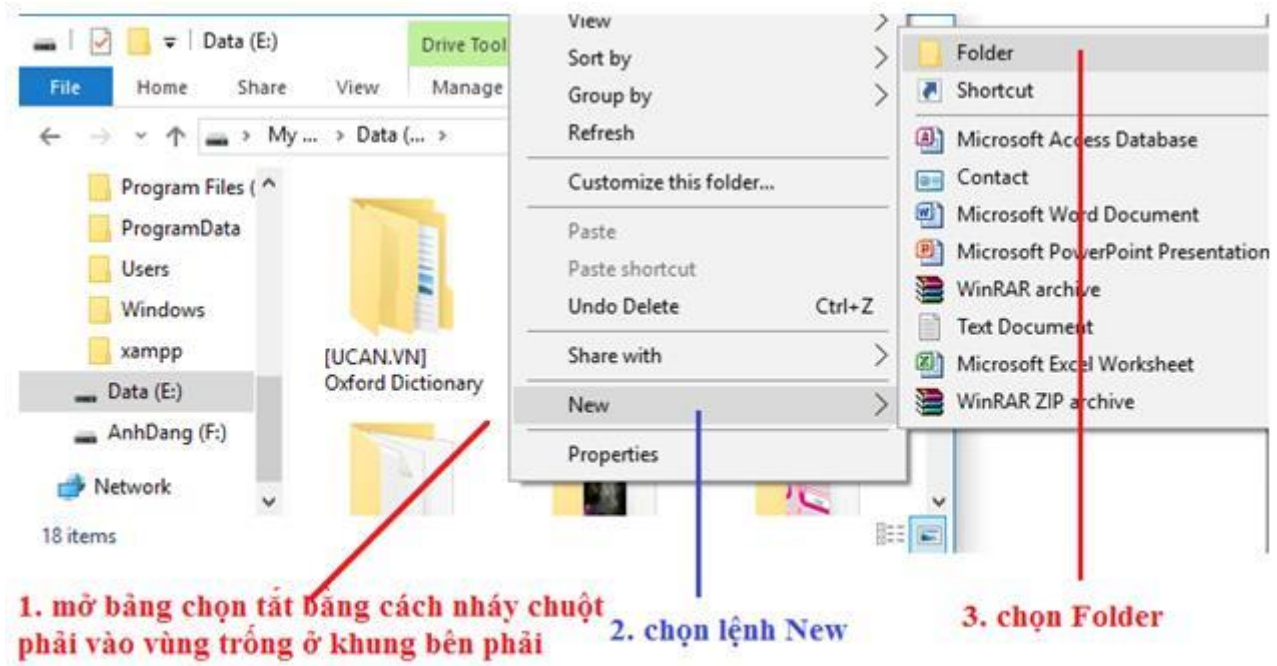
Data (E:)

Drive Tool

File

Home

Share

View

Manage

My ... > Data (... >

Program Files (

ProgramData

Users

Windows

xampp

Data (E:)

AnhDang (F:)

Network

18 items

[UCAN.VN] Oxford Dictionary

View

Sort by

Group by

Refresh

Customize this folder...

Paste

Paste shortcut

Undo Delete Ctrl+Z

Share with

New

Properties

Folder

Shortcut

Microsoft Access Database

Contact

Microsoft Word Document

Microsoft PowerPoint Presentation

WinRAR archive

Text Document

Microsoft Excel Worksheet

WinRAR ZIP archive

1. mở bảng chọn tắt bằng cách nháy chuột phải vào vùng trống ở khung bên phải

2. chọn lệnh New

3. chọn Folder